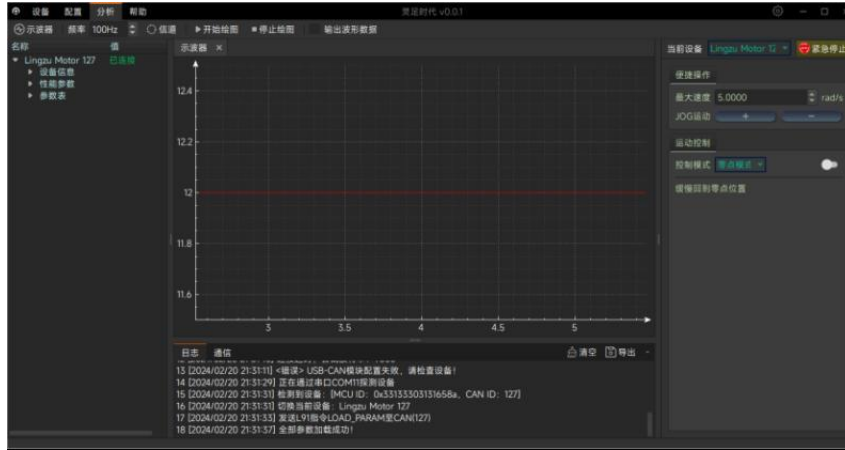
设备 配置 分析 帮助
灵足时代 v0.0.1
示波器 频率 100Hz 信道 ▶开始绘图 ■停止绘图 输出波形数据
名称 值
Lingzu Motor 127 已连接
设备信息
性能参数
参数表
示波器 ×
12.4
12.2
12
11.8
11.6
3 3.5 4 4.5 5
日志 通信
清空 导出
13 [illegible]
13 [2024/02/20 21:31:11] <错误> USB-CAN模块配置失败，请检查设备!
14 [2024/02/20 21:31:29] 正在通过串口COM11探测设备
15 [2024/02/20 21:31:31] 检测到设备：[MCU ID: 0x33133303131658a, CAN ID: 127]
16 [2024/02/20 21:31:31] 切换当前设备：Lingzu Motor 127
17 [2024/02/20 21:31:33] 发送L91指令LOAD_PARAM至CAN(127)
18 [2024/02/20 21:31:37] 全部参数加载成功!
当前设备 Lingzu Motor 12 紧急停止
便捷操作
最大速度 5.0000 rad/s
JOG运动 + −
运动控制
控制模式 零点模式
缓慢回到零点位置